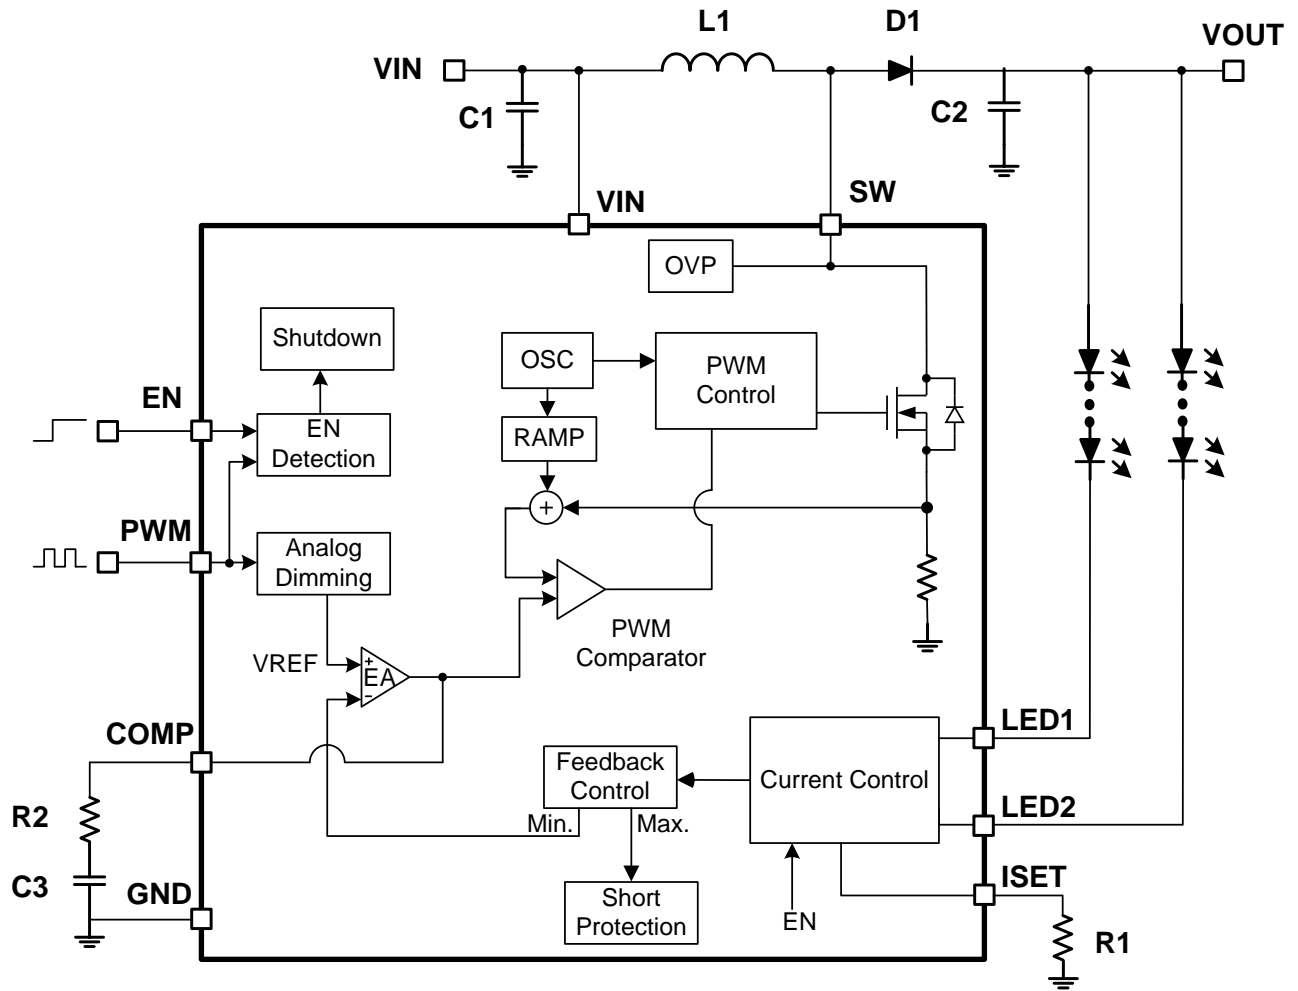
L1

D1

VOUT

VIN

C1

C2

VIN

SW

OVP

Shutdown

OSC

PWM Control

EN

EN Detection

RAMP

+

PWM

Analog Dimming

PWM Comparator

VREF

+

EA

−

COMP

LED1

Feedback Control

Current Control

R2

Min.

Max.

LED2

ISET

C3

GND

Short Protection

EN

R1